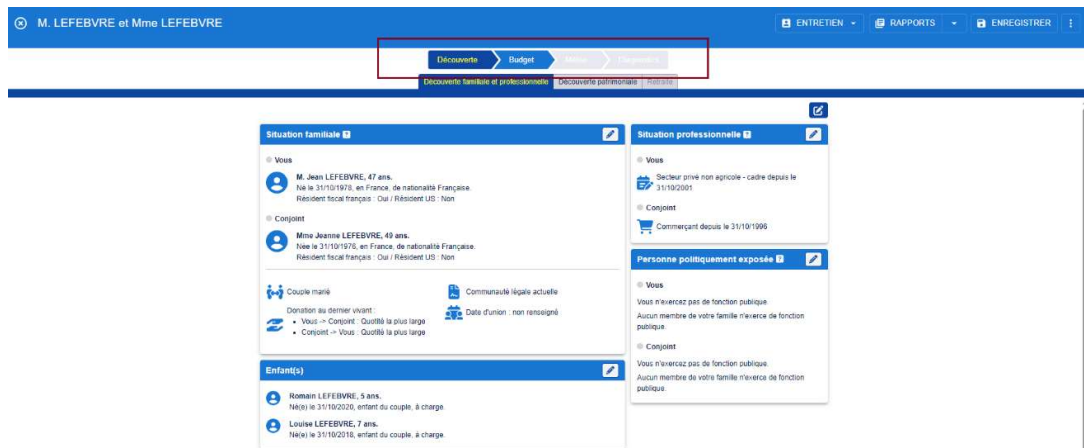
M. LEFEBVRE et Mme LEFEBVRE

ENTRETIEN RAPPORTS ENREGISTRER

Découverte Budget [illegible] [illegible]

Découverte familiale et professionnelle Découverte patrimoniale Retraite

Situation familiale

Vous

M. Jean LEFEBVRE, 47 ans.
Né le 31/10/1978, en France, de nationalité Française.
Résident fiscal français : Oui / Résident US : Non

Conjoint

Mme Jeanne LEFEBVRE, 49 ans.
Née le 31/10/1976, en France, de nationalité Française.
Résident fiscal français : Oui / Résident US : Non

Couple marié

Communauté légale actuelle

Donation au dernier vivant :
• Vous -> Conjoint : Quotité la plus large
• Conjoint -> Vous : Quotité la plus large

Date d'union : non renseigné

Enfant(s)

Romain LEFEBVRE, 5 ans.
Né(e) le 31/10/2020, enfant du couple, à charge.

Louise LEFEBVRE, 7 ans.
Né(e) le 31/10/2018, enfant du couple, à charge.

Situation professionnelle

Vous

Secteur privé non agricole - cadre depuis le 31/10/2001

Conjoint

Commerçant depuis le 31/10/1996

Personne politiquement exposée

Vous

Vous n'exercez pas de fonction publique.
Aucun membre de votre famille n'exerce de fonction publique.

Conjoint

Vous n'exercez pas de fonction publique.
Aucun membre de votre famille n'exerce de fonction publique.